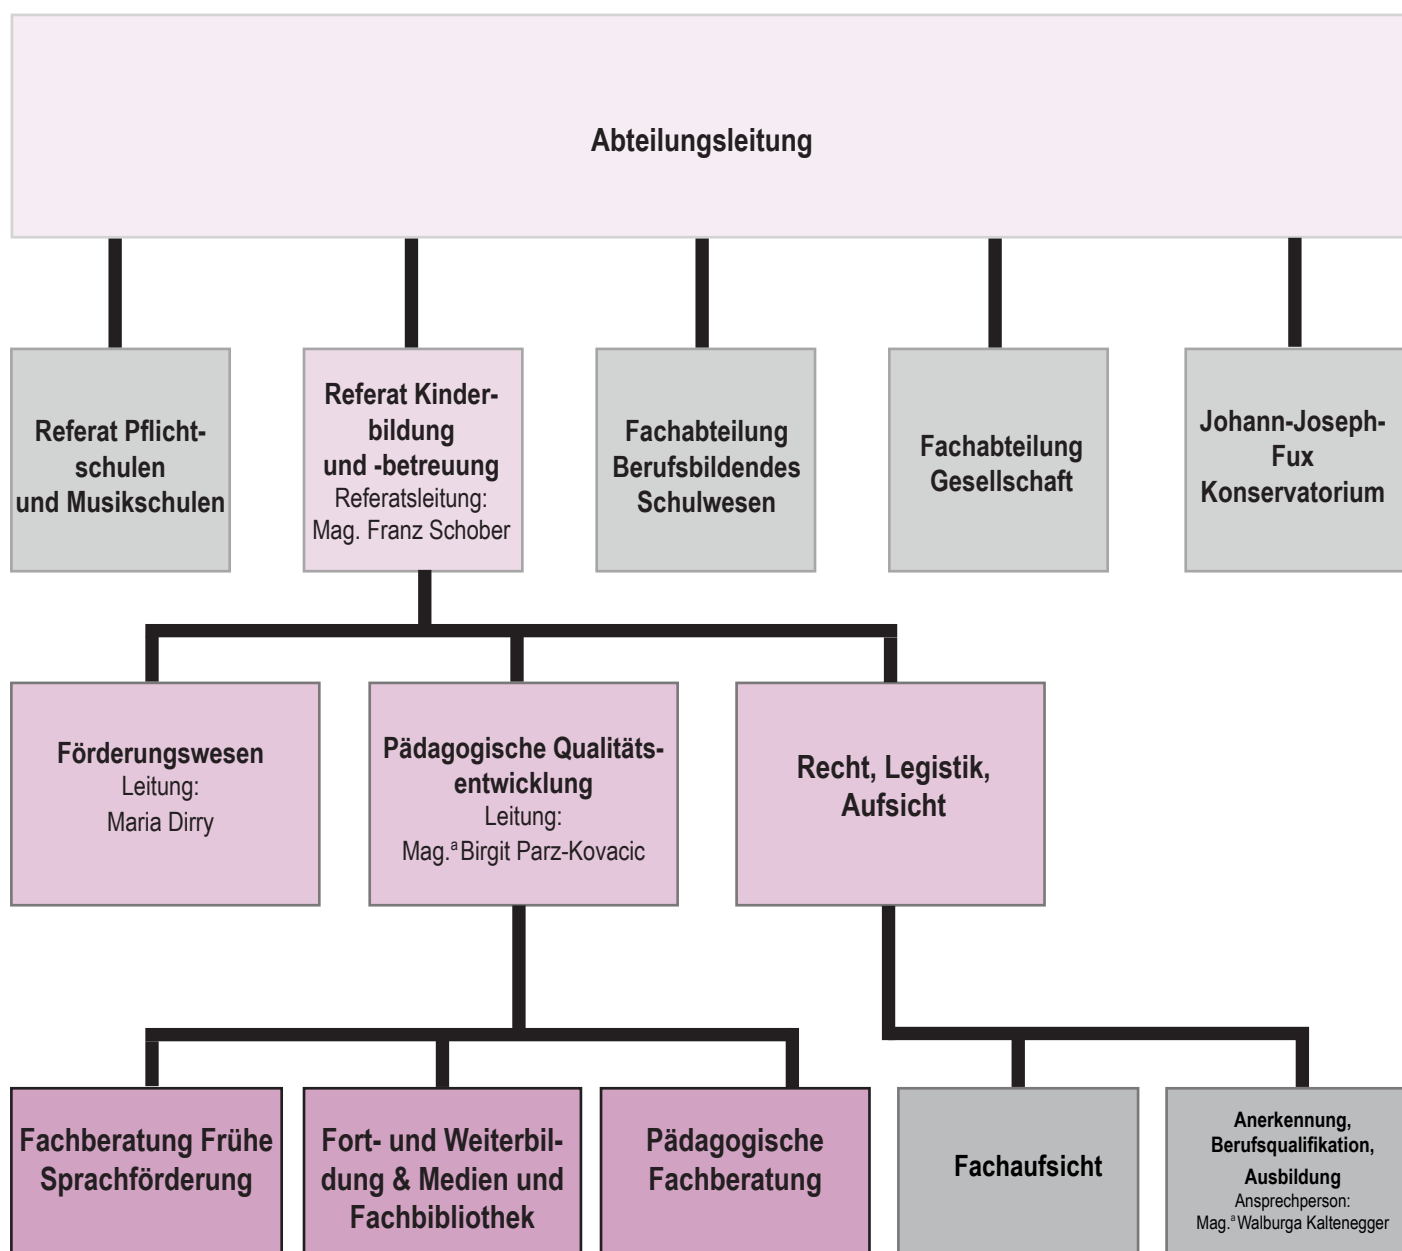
Abteilungsleitung

Referat Pflichtschulen und Musikschulen

Referat Kinderbildung und -betreuung
Referatsleitung:
Mag. Franz Schober

Fachabteilung Berufsbildendes Schulwesen

Fachabteilung Gesellschaft

Johann-Joseph-Fux Konservatorium

Förderungswesen
Leitung:
Maria Dirry

Pädagogische Qualitätsentwicklung
Leitung:
Mag.$^a$ Birgit Parz-Kovacic

Recht, Legistik, Aufsicht

Fachberatung Frühe Sprachförderung

Fort- und Weiterbildung & Medien und Fachbibliothek

Pädagogische Fachberatung

Fachaufsicht

Anerkennung, Berufsqualifikation, Ausbildung
Ansprechperson:
Mag.$^a$ Walburga Kaltenegger